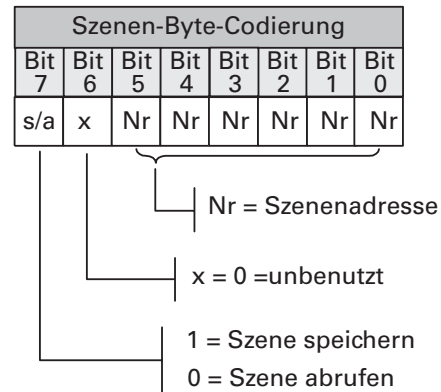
| Szenen-Byte-Codierung | | | | | | | |
|---|---|---|---|---|---|---|---|
| Bit 7 | Bit 6 | Bit 5 | Bit 4 | Bit 3 | Bit 2 | Bit 1 | Bit 0 |
| s/a | x | Nr | Nr | Nr | Nr | Nr | Nr |

Nr = Szenenadresse

x = 0 =unbenutzt

1 = Szene speichern
0 = Szene abrufen